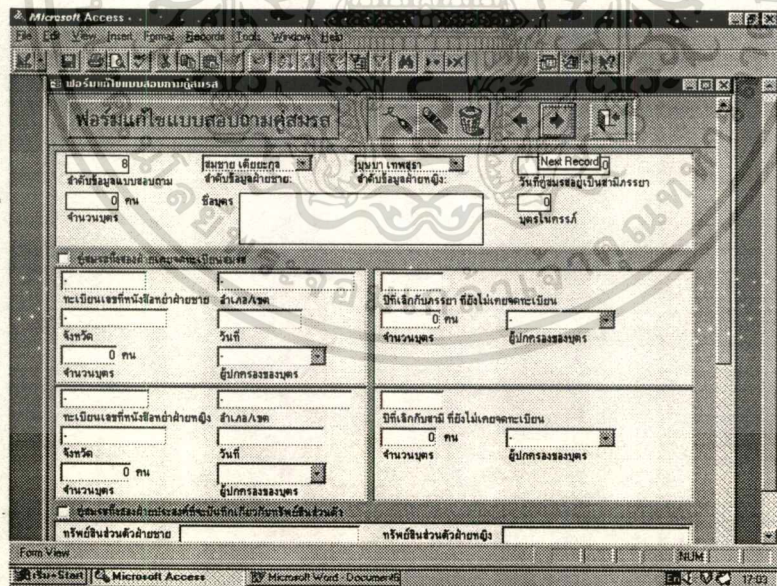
Microsoft Access

File Edit View Insert Format Records Tools Window Help

ฟอร์มแก้ไขแบบสอบถามคู่สมรส

ฟอร์มแก้ไขแบบสอบถามคู่สมรส

8
ลำดับข้อมูลแบบสอบถาม

สมชาย เดียยะกูล
ลำดับข้อมูลฝ่ายชาย:

บุษบา เทพสุรา
ลำดับข้อมูลฝ่ายหญิง:

Next Record 0
วันที่สมรสอยู่เป็นสามีภรรยา

0 คน
จำนวนบุตร

ชื่อบุตร

0
บุตรในครรภ์

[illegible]

ทะเบียนเลขที่หนังสือหย่าฝ่ายชาย
อำเภอ/เขต
จังหวัด
วันที่
0 คน
จำนวนบุตร
ผู้ปกครองของบุตร

ปีที่เลิกกับภรรยา ที่ยังไม่เคยจดทะเบียน
0 คน
จำนวนบุตร
ผู้ปกครองของบุตร

ทะเบียนเลขที่หนังสือหย่าฝ่ายหญิง
อำเภอ/เขต
จังหวัด
วันที่
0 คน
จำนวนบุตร
ผู้ปกครองของบุตร

ปีที่เลิกกับสามี ที่ยังไม่เคยจดทะเบียน
0 คน
จำนวนบุตร
ผู้ปกครองของบุตร

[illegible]

ทรัพย์สินส่วนตัวฝ่ายชาย
ทรัพย์สินส่วนตัวฝ่ายหญิง

Form View
NUM

เริ่ม Start
Microsoft Access
Microsoft Word - Document6
17:03